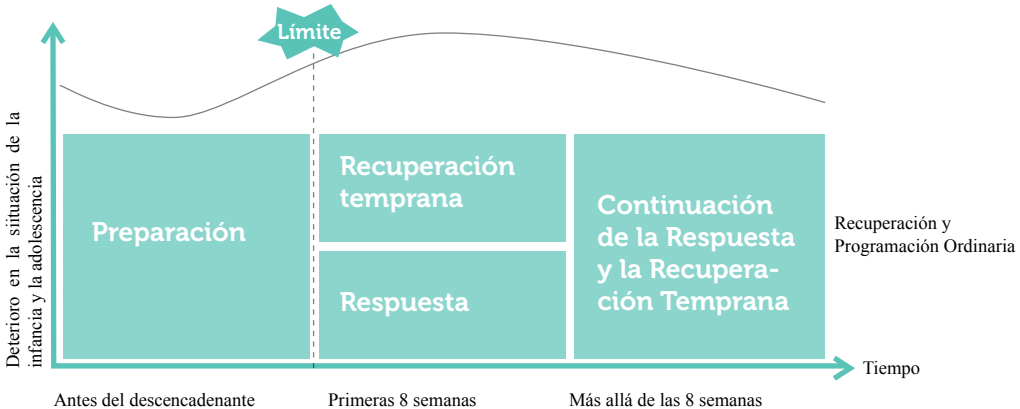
Límite

Deterioro en la situación de la infancia y la adolescencia

Preparación

Recuperación temprana

Respuesta

Continuación de la Respuesta y la Recuperación Temprana

Recuperación y Programación Ordinaria

Tiempo

Antes del descencadenante

Primeras 8 semanas

Más allá de las 8 semanas